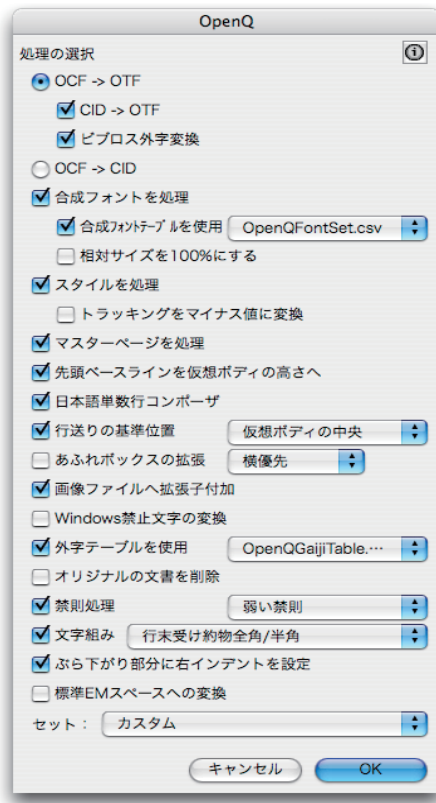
OpenQ

処理の選択

i

OCF -> OTF

CID -> OTF

ビブロス外字変換

OCF -> CID

合成フォントを処理

合成フォントテーブルを使用 OpenQFontSet.csv

相対サイズを100%にする

スタイルを処理

トラッキングをマイナス値に変換

マスターページを処理

先頭ベースラインを仮想ボディの高さへ

日本語単数行コンポーザ

行送りの基準位置 仮想ボディの中央

あふれボックスの拡張 横優先

画像ファイルへ拡張子付加

Windows禁止文字の変換

外字テーブルを使用 OpenQGaijiTable.…

オリジナルの文書を削除

禁則処理 弱い禁則

文字組み 行末受け約物全角/半角

ぶら下がり部分に右インデントを設定

標準EMスペースへの変換

セット： カスタム

キャンセル OK